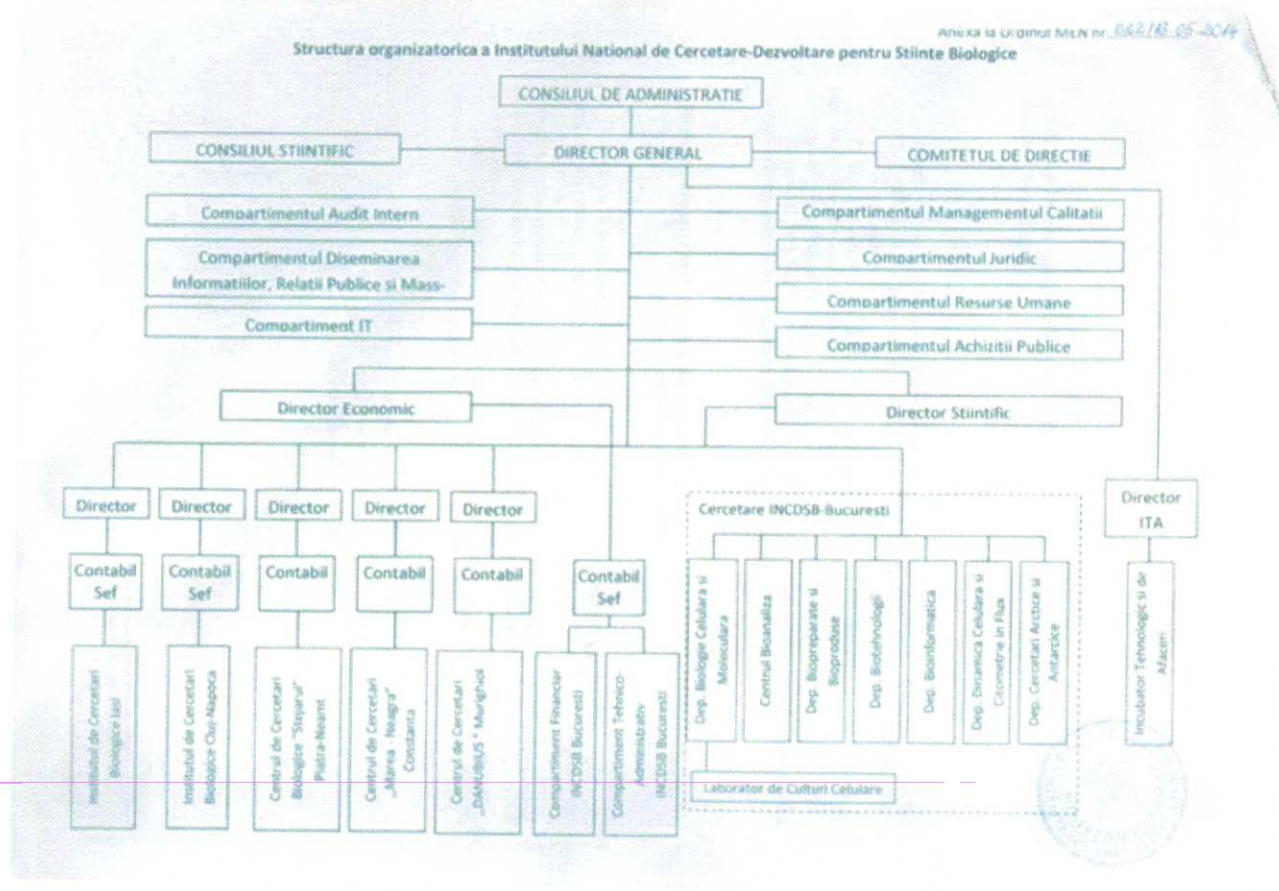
Anexa la Ordinul MEN nr. 3621/8.05.2014

Structura organizatorica a Institutului National de Cercetare-Dezvoltare pentru Stiinte Biologice

CONSILIUL DE ADMINISTRATIE

CONSILIUL STIINTIFIC

DIRECTOR GENERAL

COMITETUL DE DIRECTIE

Compartimentul Audit Intern

Compartimentul Managementul Calitatii

Compartimentul Diseminarea Informatiilor, Relatii Publice si Mass-

Compartimentul Juridic

Compartimentul Resurse Umane

Compartiment IT

Compartimentul Achizitii Publice

Director Economic

Director Stiintific

Director

Director

Director

Director

Director

Cercetare INCDSB-Bucuresti

Director ITA

Contabil Sef

Contabil Sef

Contabil

Contabil

Contabil

Contabil Sef

Institutul de Cercetari Biologice Iasi

Institutul de Cercetari Biologice Cluj-Napoca

Centrul de Cercetari Biologice "Stejarul" Piatra-Neamt

Centrul de Cercetari „Marea Neagra" Constanta

Centrul de Cercetari „DANUBIUS " Murighiol

Compartiment Financiar INCDSB Bucuresti

Compartiment Tehnico-Administrativ INCDSB Bucuresti

Dep. Biologie Celulara si Moleculara

Centrul Bioanaliza

Dep. Biopreparate si Bioproduse

Dep. Biotehnologii

Dep. Bioinformatica

Dep. Dinamica Celulara si Citometrie in Flux

Dep. Cercetari Arctice si Antarctice

Incubator Tehnologic si de Afaceri

Laborator de Culturi Celulare